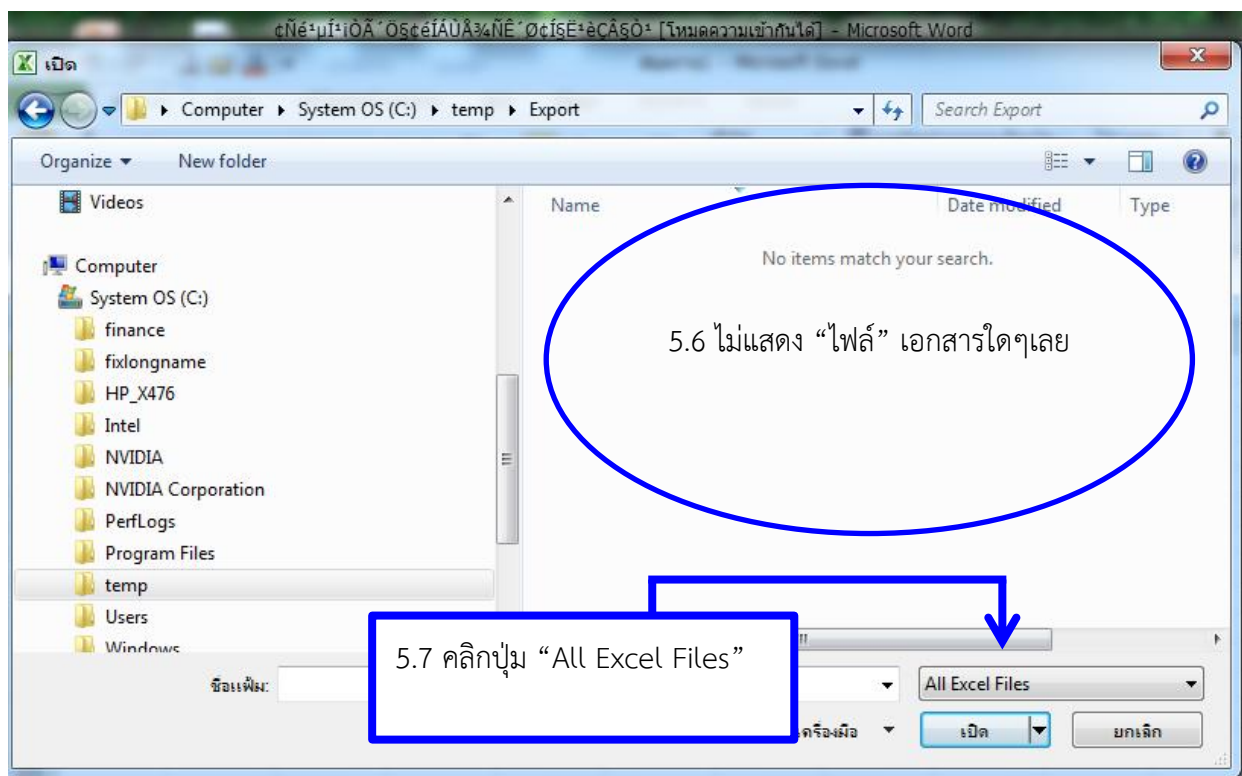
¢Ñé±µÍ¹¡ÒÃ´Ö§¢éÍÁÙÅ¾ÑÊ´Ø¢Í§Ë¹èÇÂ§Ò¹ [โหมดความเข้ากันได้] - Microsoft Word

เปิด

Computer ▸ System OS (C:) ▸ temp ▸ Export

Search Export

Organize ▾ New folder

Videos

Computer

System OS (C:)

finance

fixlongname

HP_X476

Intel

NVIDIA

NVIDIA Corporation

PerfLogs

Program Files

temp

Users

Windows

Name

Date modified

Type

No items match your search.

5.6 ไม่แสดง “ไฟล์” เอกสารใดๆเลย

5.7 คลิกปุ่ม “All Excel Files”

ชื่อแฟ้ม:

All Excel Files

เครื่องมือ

เปิด

ยกเลิก